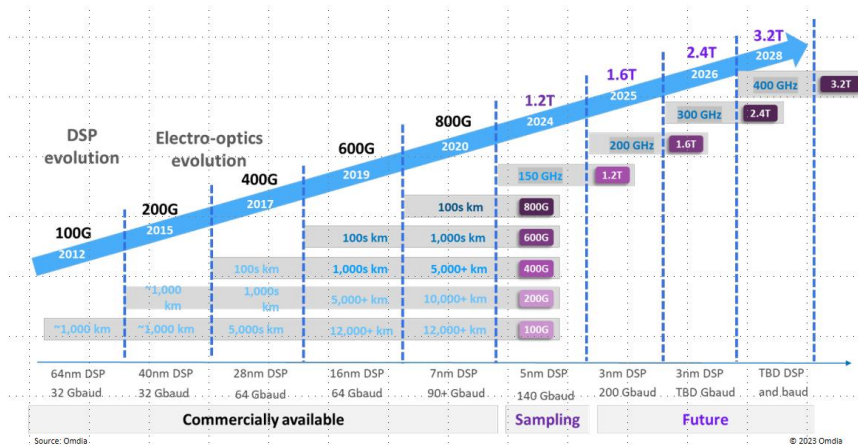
DSP evolution

Electro-optics evolution

100G
2012

200G
2015

400G
2017

600G
2019

800G
2020

1.2T
2024

1.6T
2025

2.4T
2026

3.2T
2028

400 GHz
3.2T

300 GHz
2.4T

200 GHz
1.6T

150 GHz
1.2T

100s km
800G

100s km
1,000s km
600G

100s km
1,000s km
5,000+ km
400G

~1,000 km
1,000s km
5,000+ km
10,000+ km
200G

~1,000 km
~1,000 km
5,000s km
12,000+ km
12,000+ km
100G

64nm DSP
32 Gbaud

40nm DSP
32 Gbaud

28nm DSP
64 Gbaud

16nm DSP
64 Gbaud

7nm DSP
90+ Gbaud

5nm DSP
140 Gbaud

3nm DSP
200 Gbaud

3nm DSP
TBD Gbaud

TBD DSP
and baud

Commercially available

Sampling

Future

Source: Omdia

© 2023 Omdia